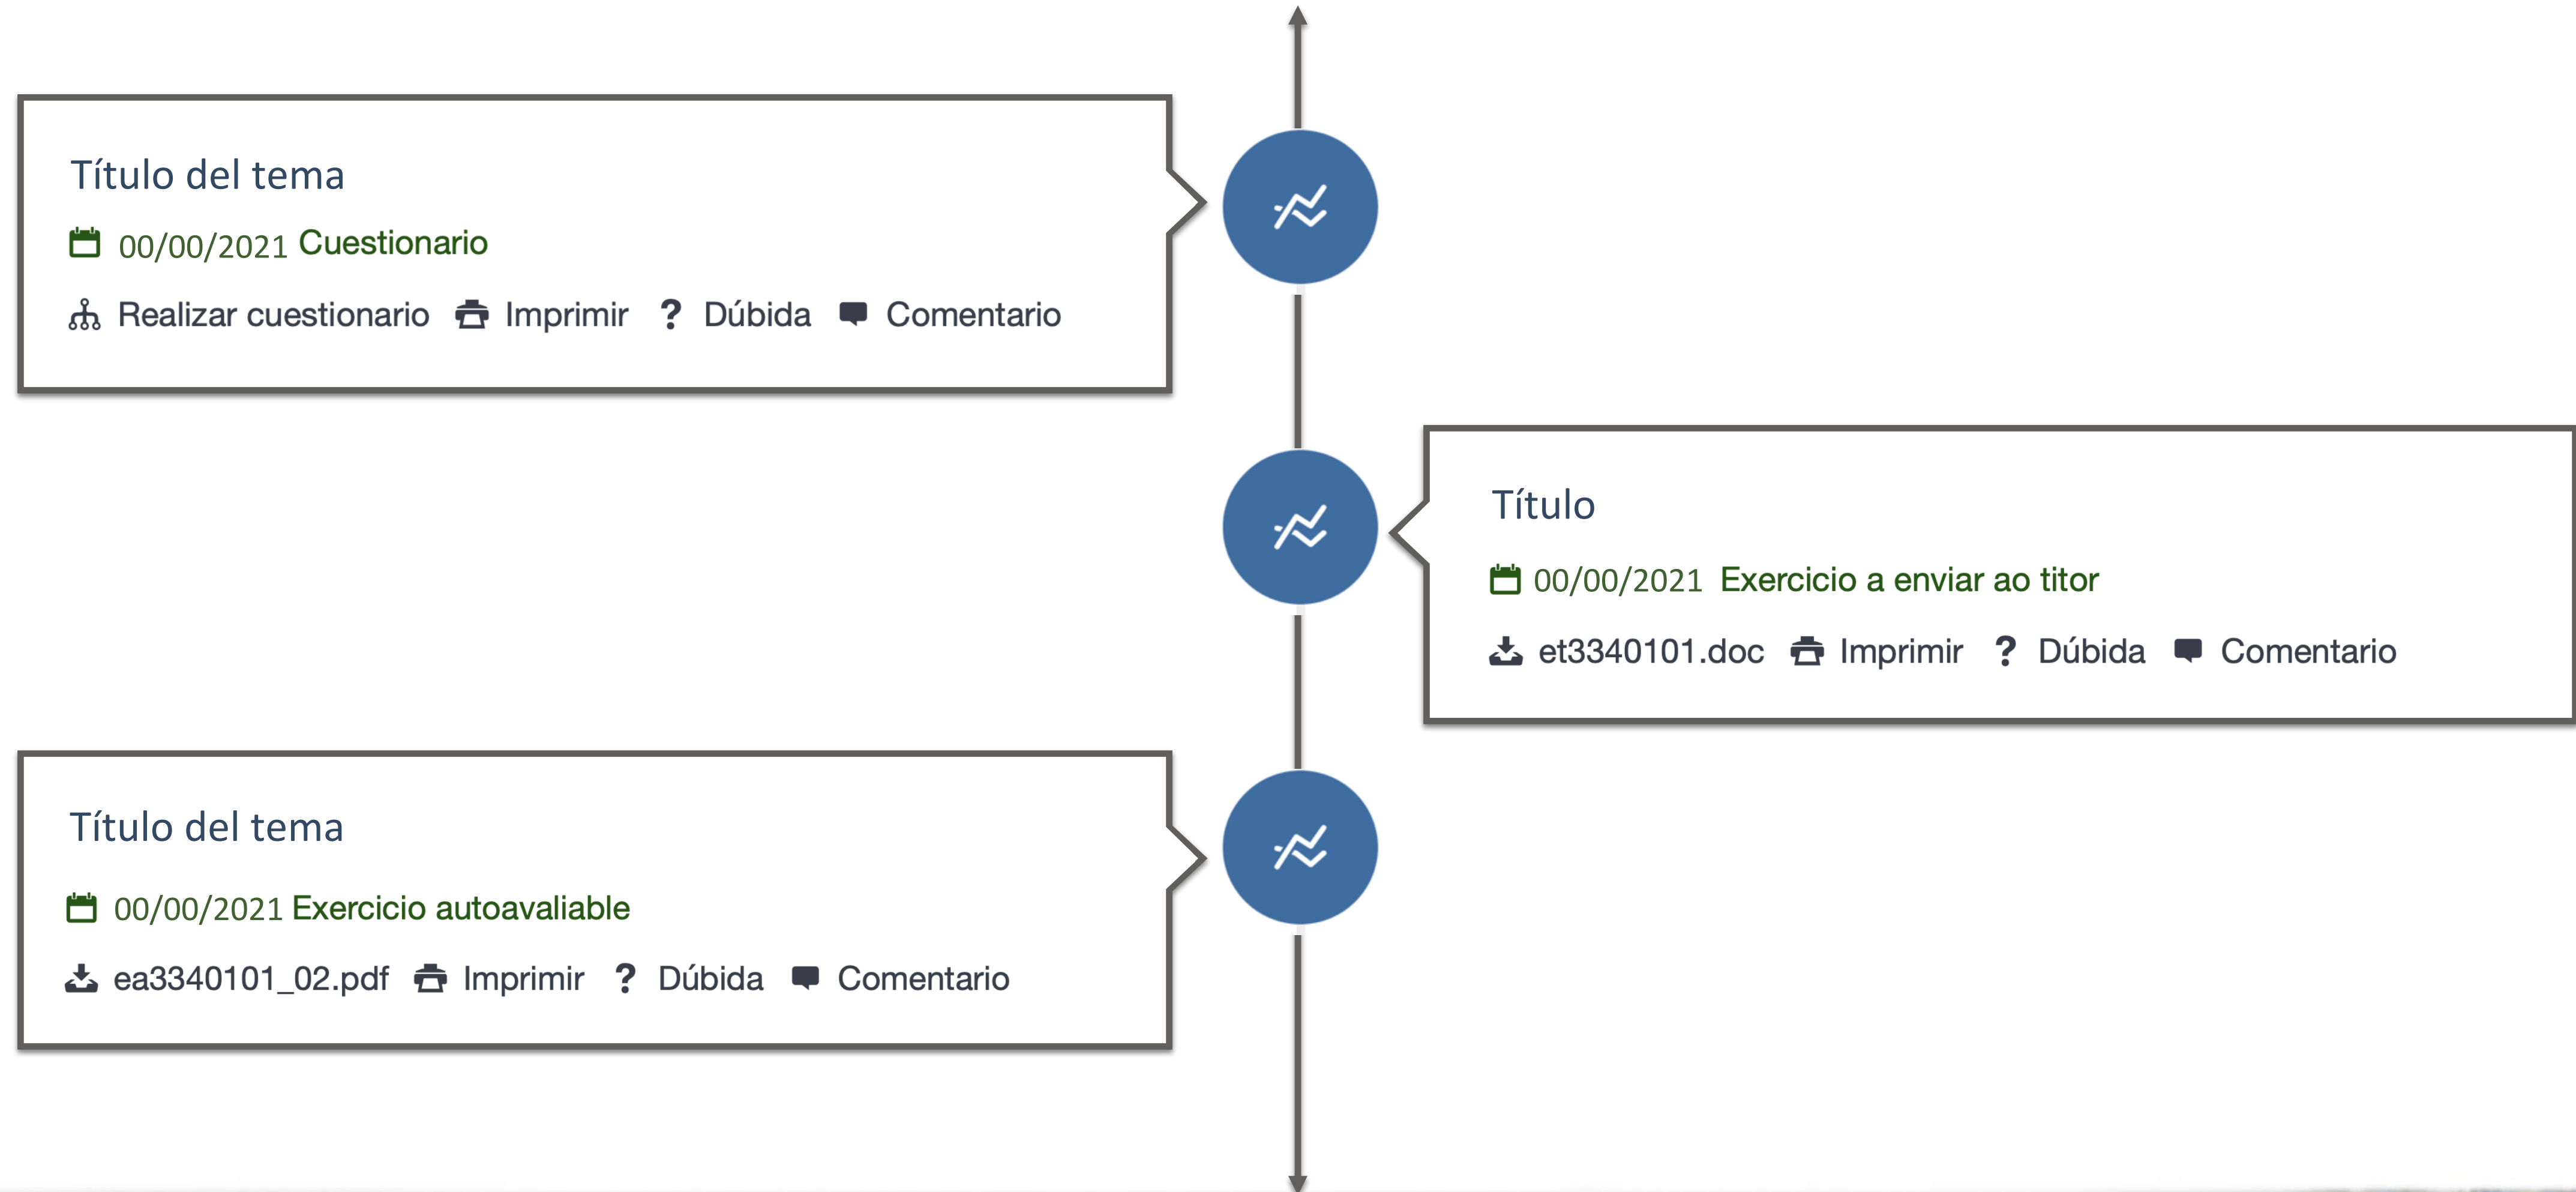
Título del tema

00/00/2021 Cuestionario

Realizar cuestionario Imprimir ? Dúbida Comentario

Título

00/00/2021 Exercicio a enviar ao titor

et3340101.doc Imprimir ? Dúbida Comentario

Título del tema

00/00/2021 Exercicio autoavaliable

ea3340101_02.pdf Imprimir ? Dúbida Comentario